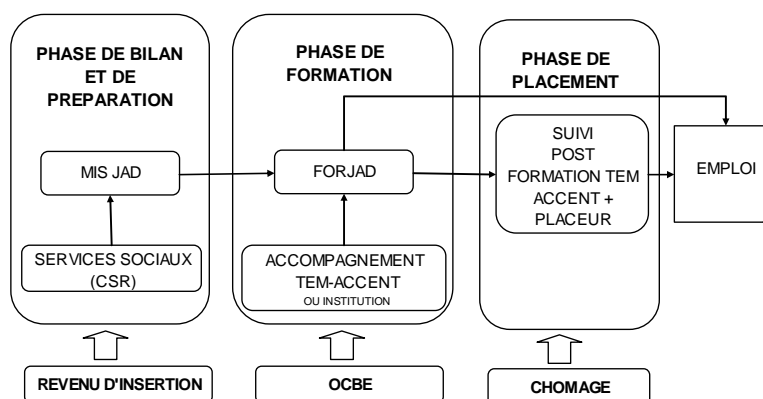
PHASE DE BILAN ET DE PREPARATION

MIS JAD

SERVICES SOCIAUX (CSR)

PHASE DE FORMATION

FORJAD

ACCOMPAGNEMENT TEM-ACCENT OU INSTITUTION

PHASE DE PLACEMENT

SUIVI POST FORMATION TEM ACCENT + PLACEUR

EMPLOI

REVENU D'INSERTION

OCBE

CHOMAGE